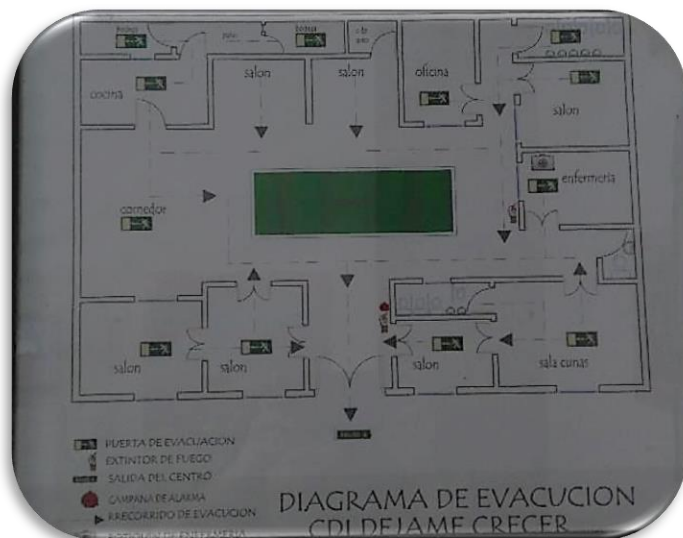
salon

salon

oficina

cocina

salon

enfermeria

comedor

salon

salon

salon

sala cunas

PUERTA DE EVACUACION
EXTINTOR DE FUEGO
SALIDA DEL CENTRO
CAMPANA DE ALARMA
RECORRIDO DE EVACUACION
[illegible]

DIAGRAMA DE EVACUCION
CDI DEJAME CRECER